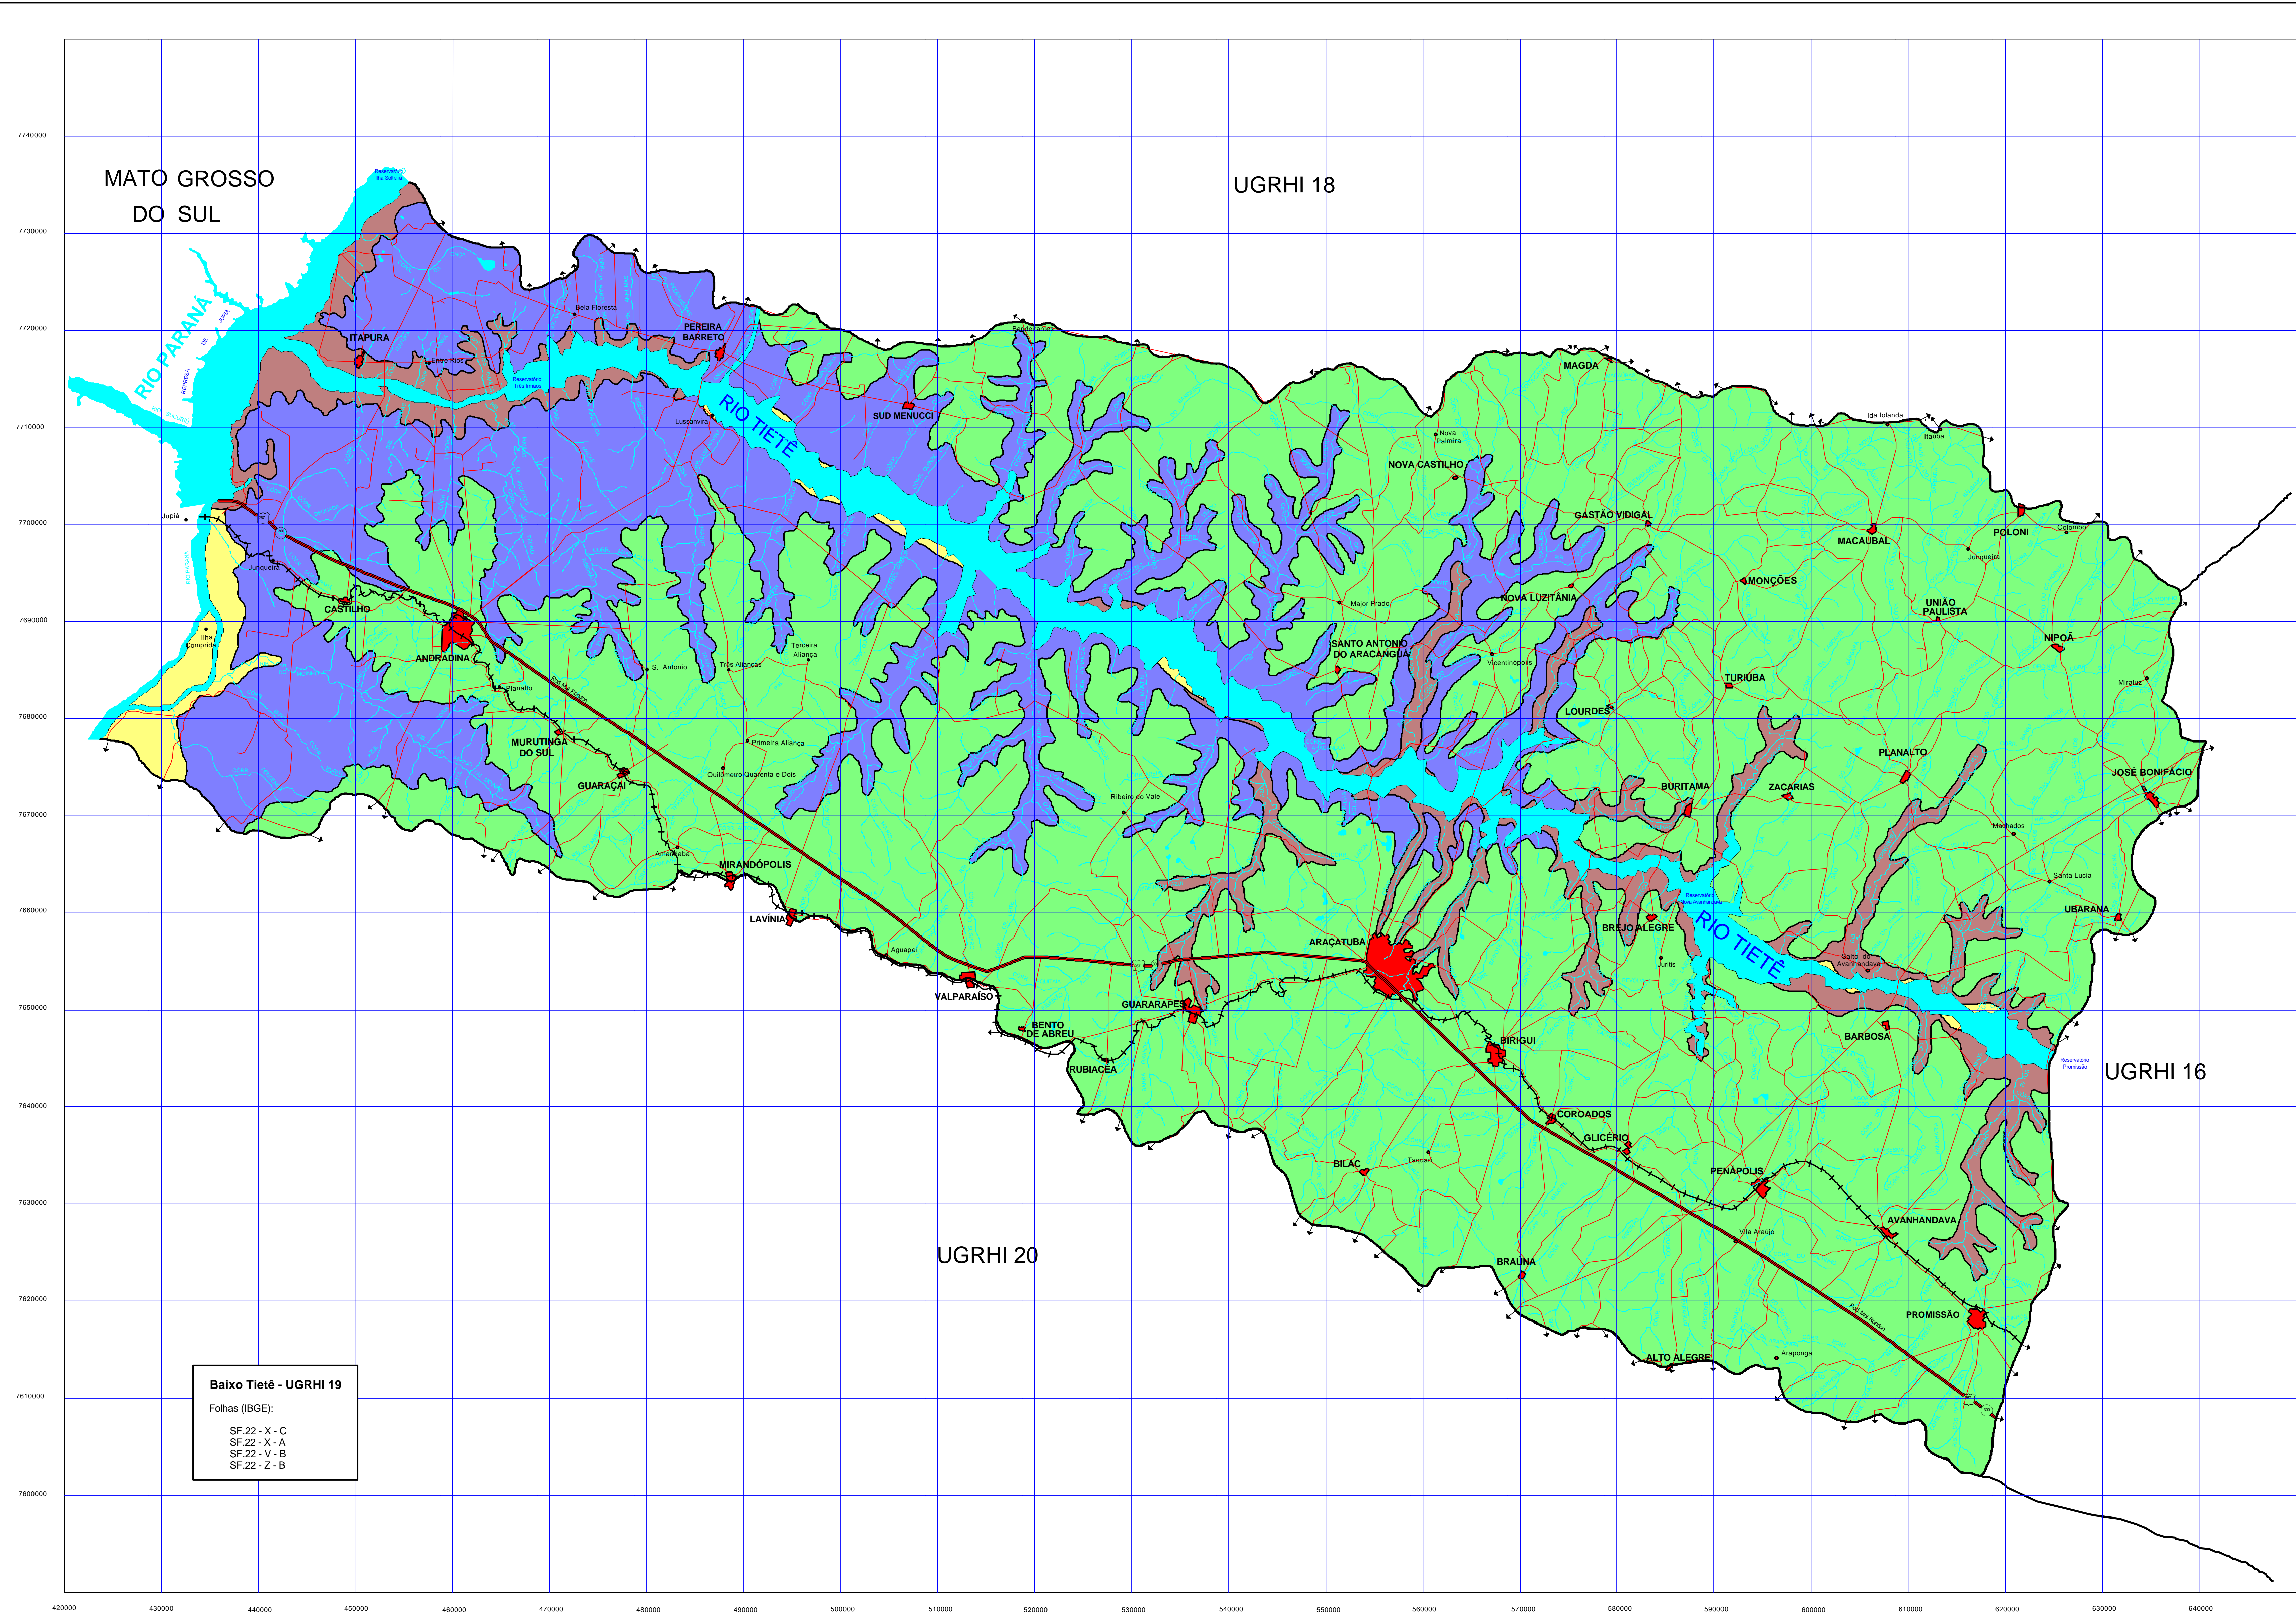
MATO GROSSO DO SUL

UGRHI 18

UGRHI 16

UGRHI 20

RIO PARANÁ

REPRESA DE JUPIÁ

RIO TIETÊ

RIO TIETÊ

Reservatório Ilha Solteira

Reservatório Três Irmãos

Reservatório Nova Avanhandava

Reservatório Promissão

ITAPURA
Entre Rios
Bela Floresta
PEREIRA BARRETO
Lussanvira
SUD MENUCCI
Bandeirantes
MAGDA
Ida Iolanda
Itaúba
Nova Palmira
NOVA CASTILHO
GASTÃO VIDIGAL
MACAUBAL
POLONI
Colombo
Junqueira
MONÇÕES
UNIÃO PAULISTA
NIPOÃ
NOVA LUZITÂNIA
Major Prado
SANTO ANTONIO DO ARACANGUÁ
Vicentinópolis
TURIÚBA
LOURDES
Miraluz
PLANALTO
JOSÉ BONIFÁCIO
BURITAMA
ZACARIAS
Machados
Santa Lucia
UBARANA
BREJO ALEGRE
Juritis
Salto do Avanhandava
BARBOSA
Jupiá
Junqueira
CASTILHO
Ilha Comprida
ANDRADINA
S. Antonio
Três Alianças
Terceira Aliança
Planalto
MURUTINGA DO SUL
Primeira Aliança
Quilômetro Quarenta e Dois
GUARAÇAÍ
Ribeiro do Vale
Amandaba
MIRANDÓPOLIS
LAVÍNIA
Aguapeí
VALPARAÍSO
ARAÇATUBA
GUARARAPES
BENTO DE ABREU
RUBIÁCEA
BIRIGUI
COROADOS
GLICÉRIO
BILAC
Taquaí
PENÁPOLIS
Vila Araújo
AVANHANDAVA
BRAÚNA
PROMISSÃO
Araponga
ALTO ALEGRE
Rod. Mal. Rondon

Baixo Tietê - UGRHI 19
Folhas (IBGE):
SF.22 - X - C
SF.22 - X - A
SF.22 - V - B
SF.22 - Z - B

7740000
7730000
7720000
7710000
7700000
7690000
7680000
7670000
7660000
7650000
7640000
7630000
7620000
7610000
7600000

420000
430000
440000
450000
460000
470000
480000
490000
500000
510000
520000
530000
540000
550000
560000
570000
580000
590000
600000
610000
620000
630000
640000